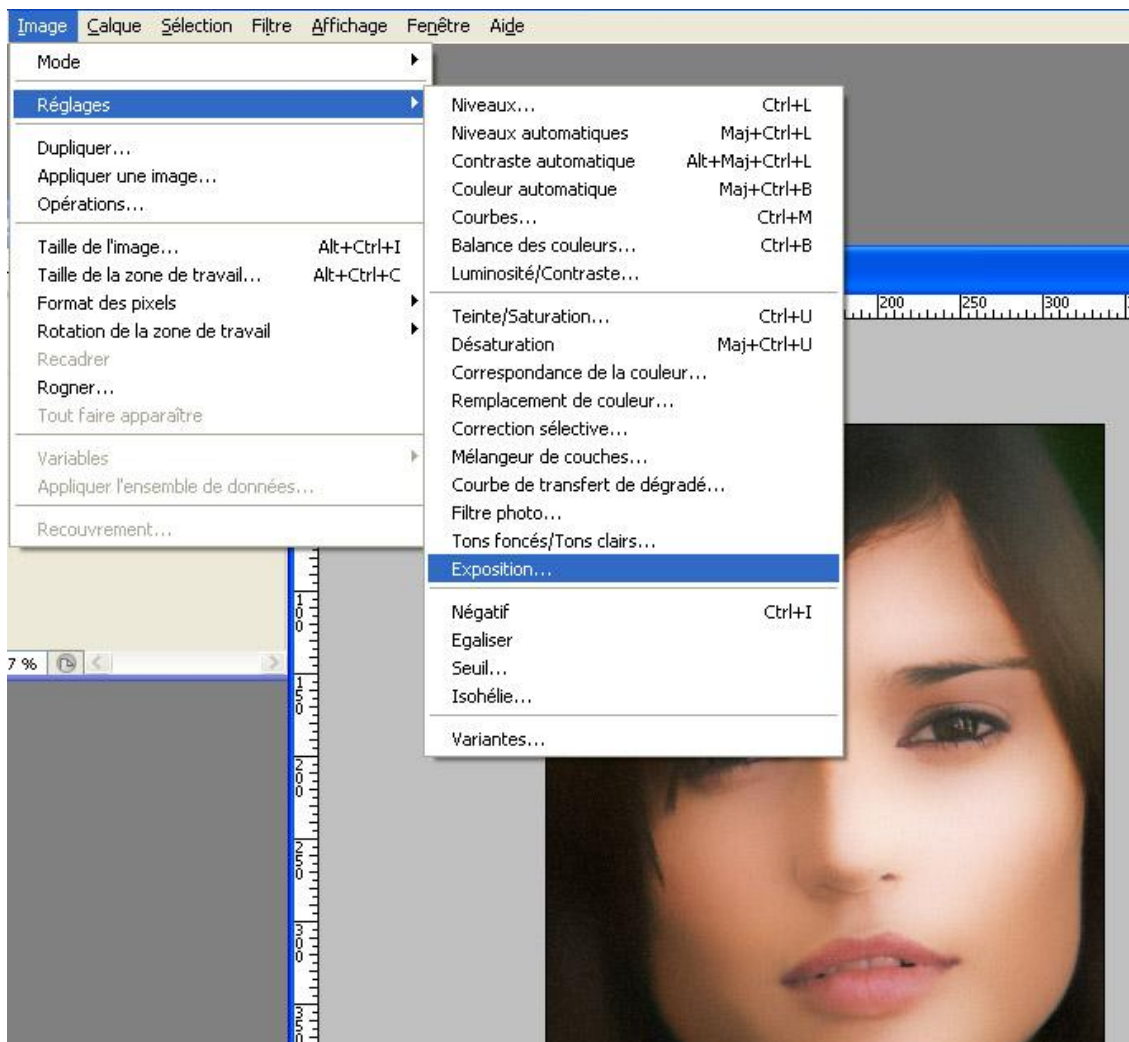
Image Calque Sélection Filtre Affichage Fenêtre Aide

Mode
Réglages
Dupliquer...
Appliquer une image...
Opérations...
Taille de l'image... Alt+Ctrl+I
Taille de la zone de travail... Alt+Ctrl+C
Format des pixels
Rotation de la zone de travail
Recadrer
Rogner...
Tout faire apparaître
Variables
Appliquer l'ensemble de données...
Recouvrement...

Niveaux... Ctrl+L
Niveaux automatiques Maj+Ctrl+L
Contraste automatique Alt+Maj+Ctrl+L
Couleur automatique Maj+Ctrl+B
Courbes... Ctrl+M
Balance des couleurs... Ctrl+B
Luminosité/Contraste...
Teinte/Saturation... Ctrl+U
Désaturation Maj+Ctrl+U
Correspondance de la couleur...
Remplacement de couleur...
Correction sélective...
Mélangeur de couches...
Courbe de transfert de dégradé...
Filtre photo...
Tons foncés/Tons clairs...
Exposition...
Négatif Ctrl+I
Egaliser
Seuil...
Isohélie...
Variantes...

200 250 300
100 150 200 250 300 350
7 %